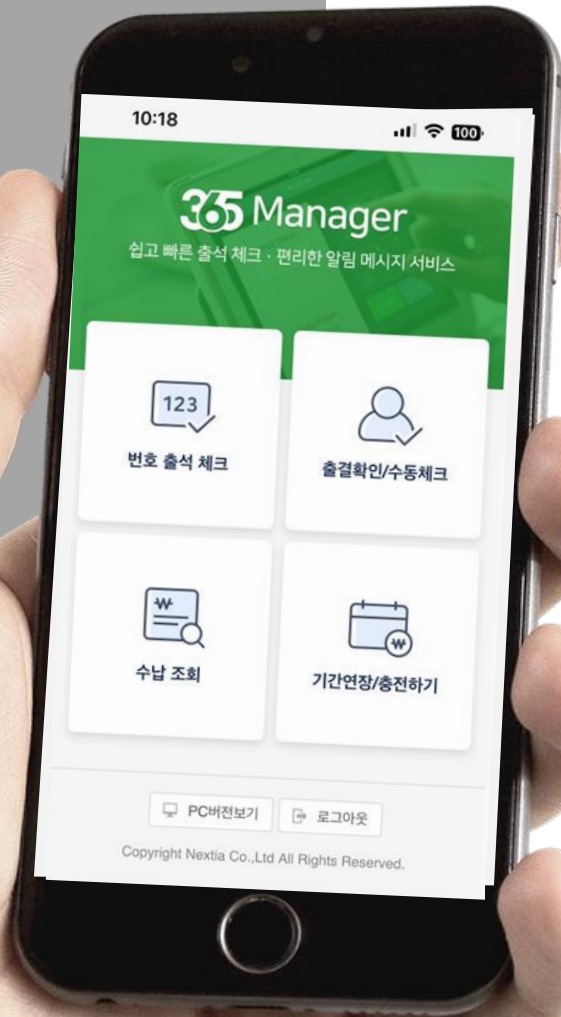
10:18

100

365 Manager

쉽고 빠른 출석 체크 · 편리한 알림 메시지 서비스

123

번호 출석 체크

출결확인/수동체크

₩

수납 조회

₩

기간연장/충전하기

PC버전보기

로그아웃

Copyright Nextia Co.,Ltd All Rights Reserved.